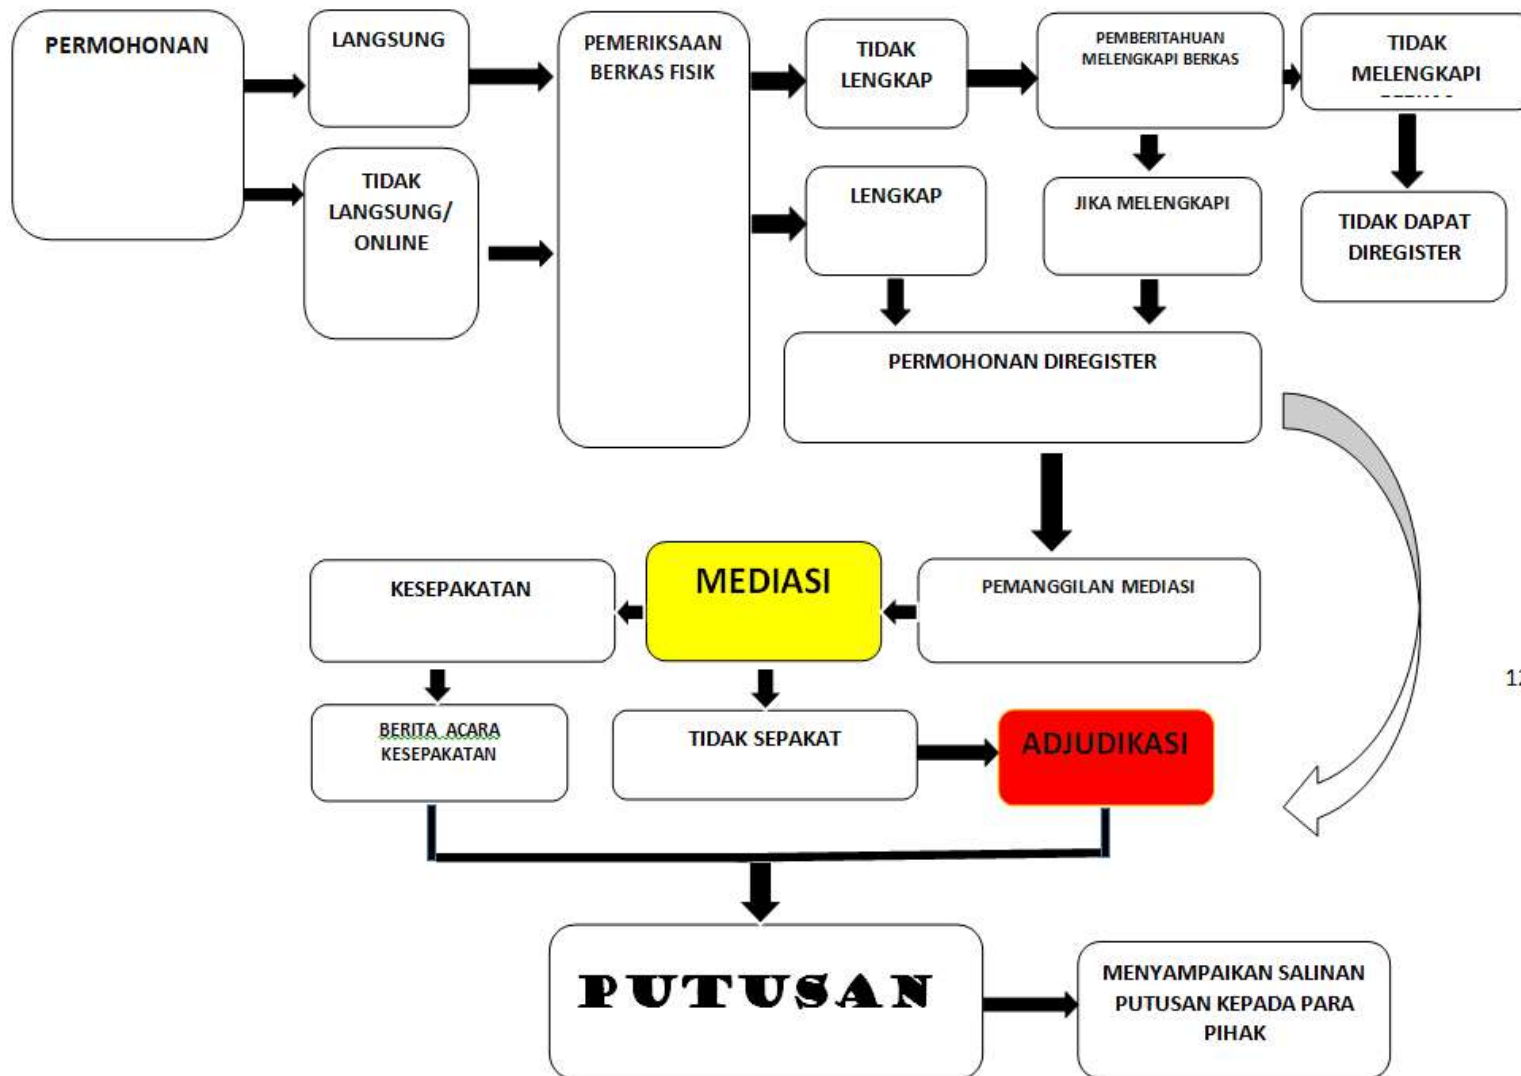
PERMOHONAN

LANGSUNG

TIDAK LANGSUNG/ ONLINE

PEMERIKSAAN BERKAS FISIK

TIDAK LENGKAP

PEMBERITAHUAN MELENGKAPI BERKAS

TIDAK MELENGKAPI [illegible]

LENGKAP

JIKA MELENGKAPI

TIDAK DAPAT DIREGISTER

PERMOHONAN DIREGISTER

KESEPAKATAN

MEDIASI

PEMANGGILAN MEDIASI

1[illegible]

BERITA ACARA KESEPAKATAN

TIDAK SEPAKAT

ADJUDIKASI

PUTUSAN

MENYAMPAIKAN SALINAN PUTUSAN KEPADA PARA PIHAK